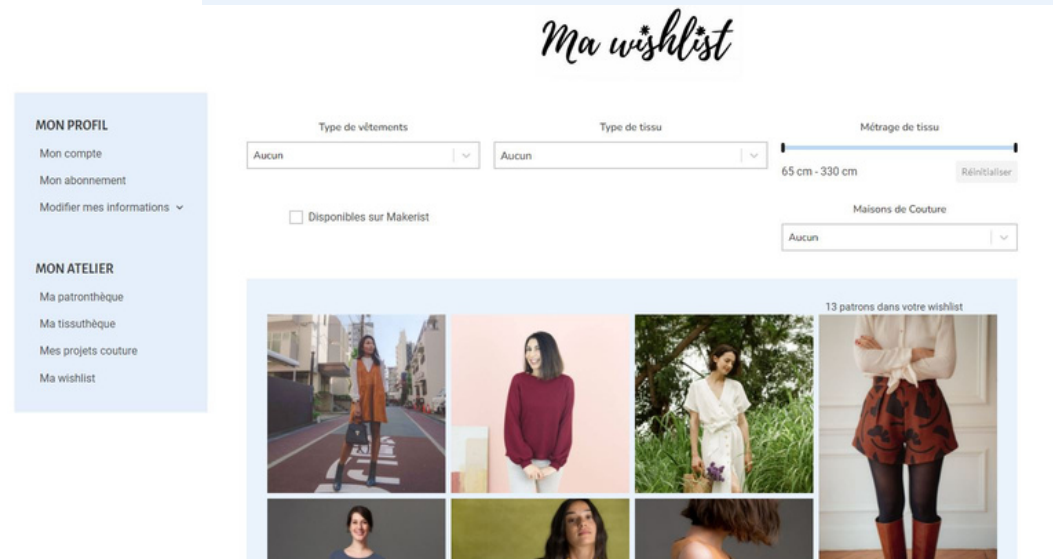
Ma wishlist

MON PROFIL
Mon compte
Mon abonnement
Modifier mes informations

MON ATELIER
Ma patronthèque
Ma tissuthèque
Mes projets couture
Ma wishlist

Type de vêtements
Aucun

Type de tissu
Aucun

Métrage de tissu
65 cm - 330 cm
Réinitialiser

Disponibles sur Makerist

Maisons de Couture
Aucun

13 patrons dans votre wishlist